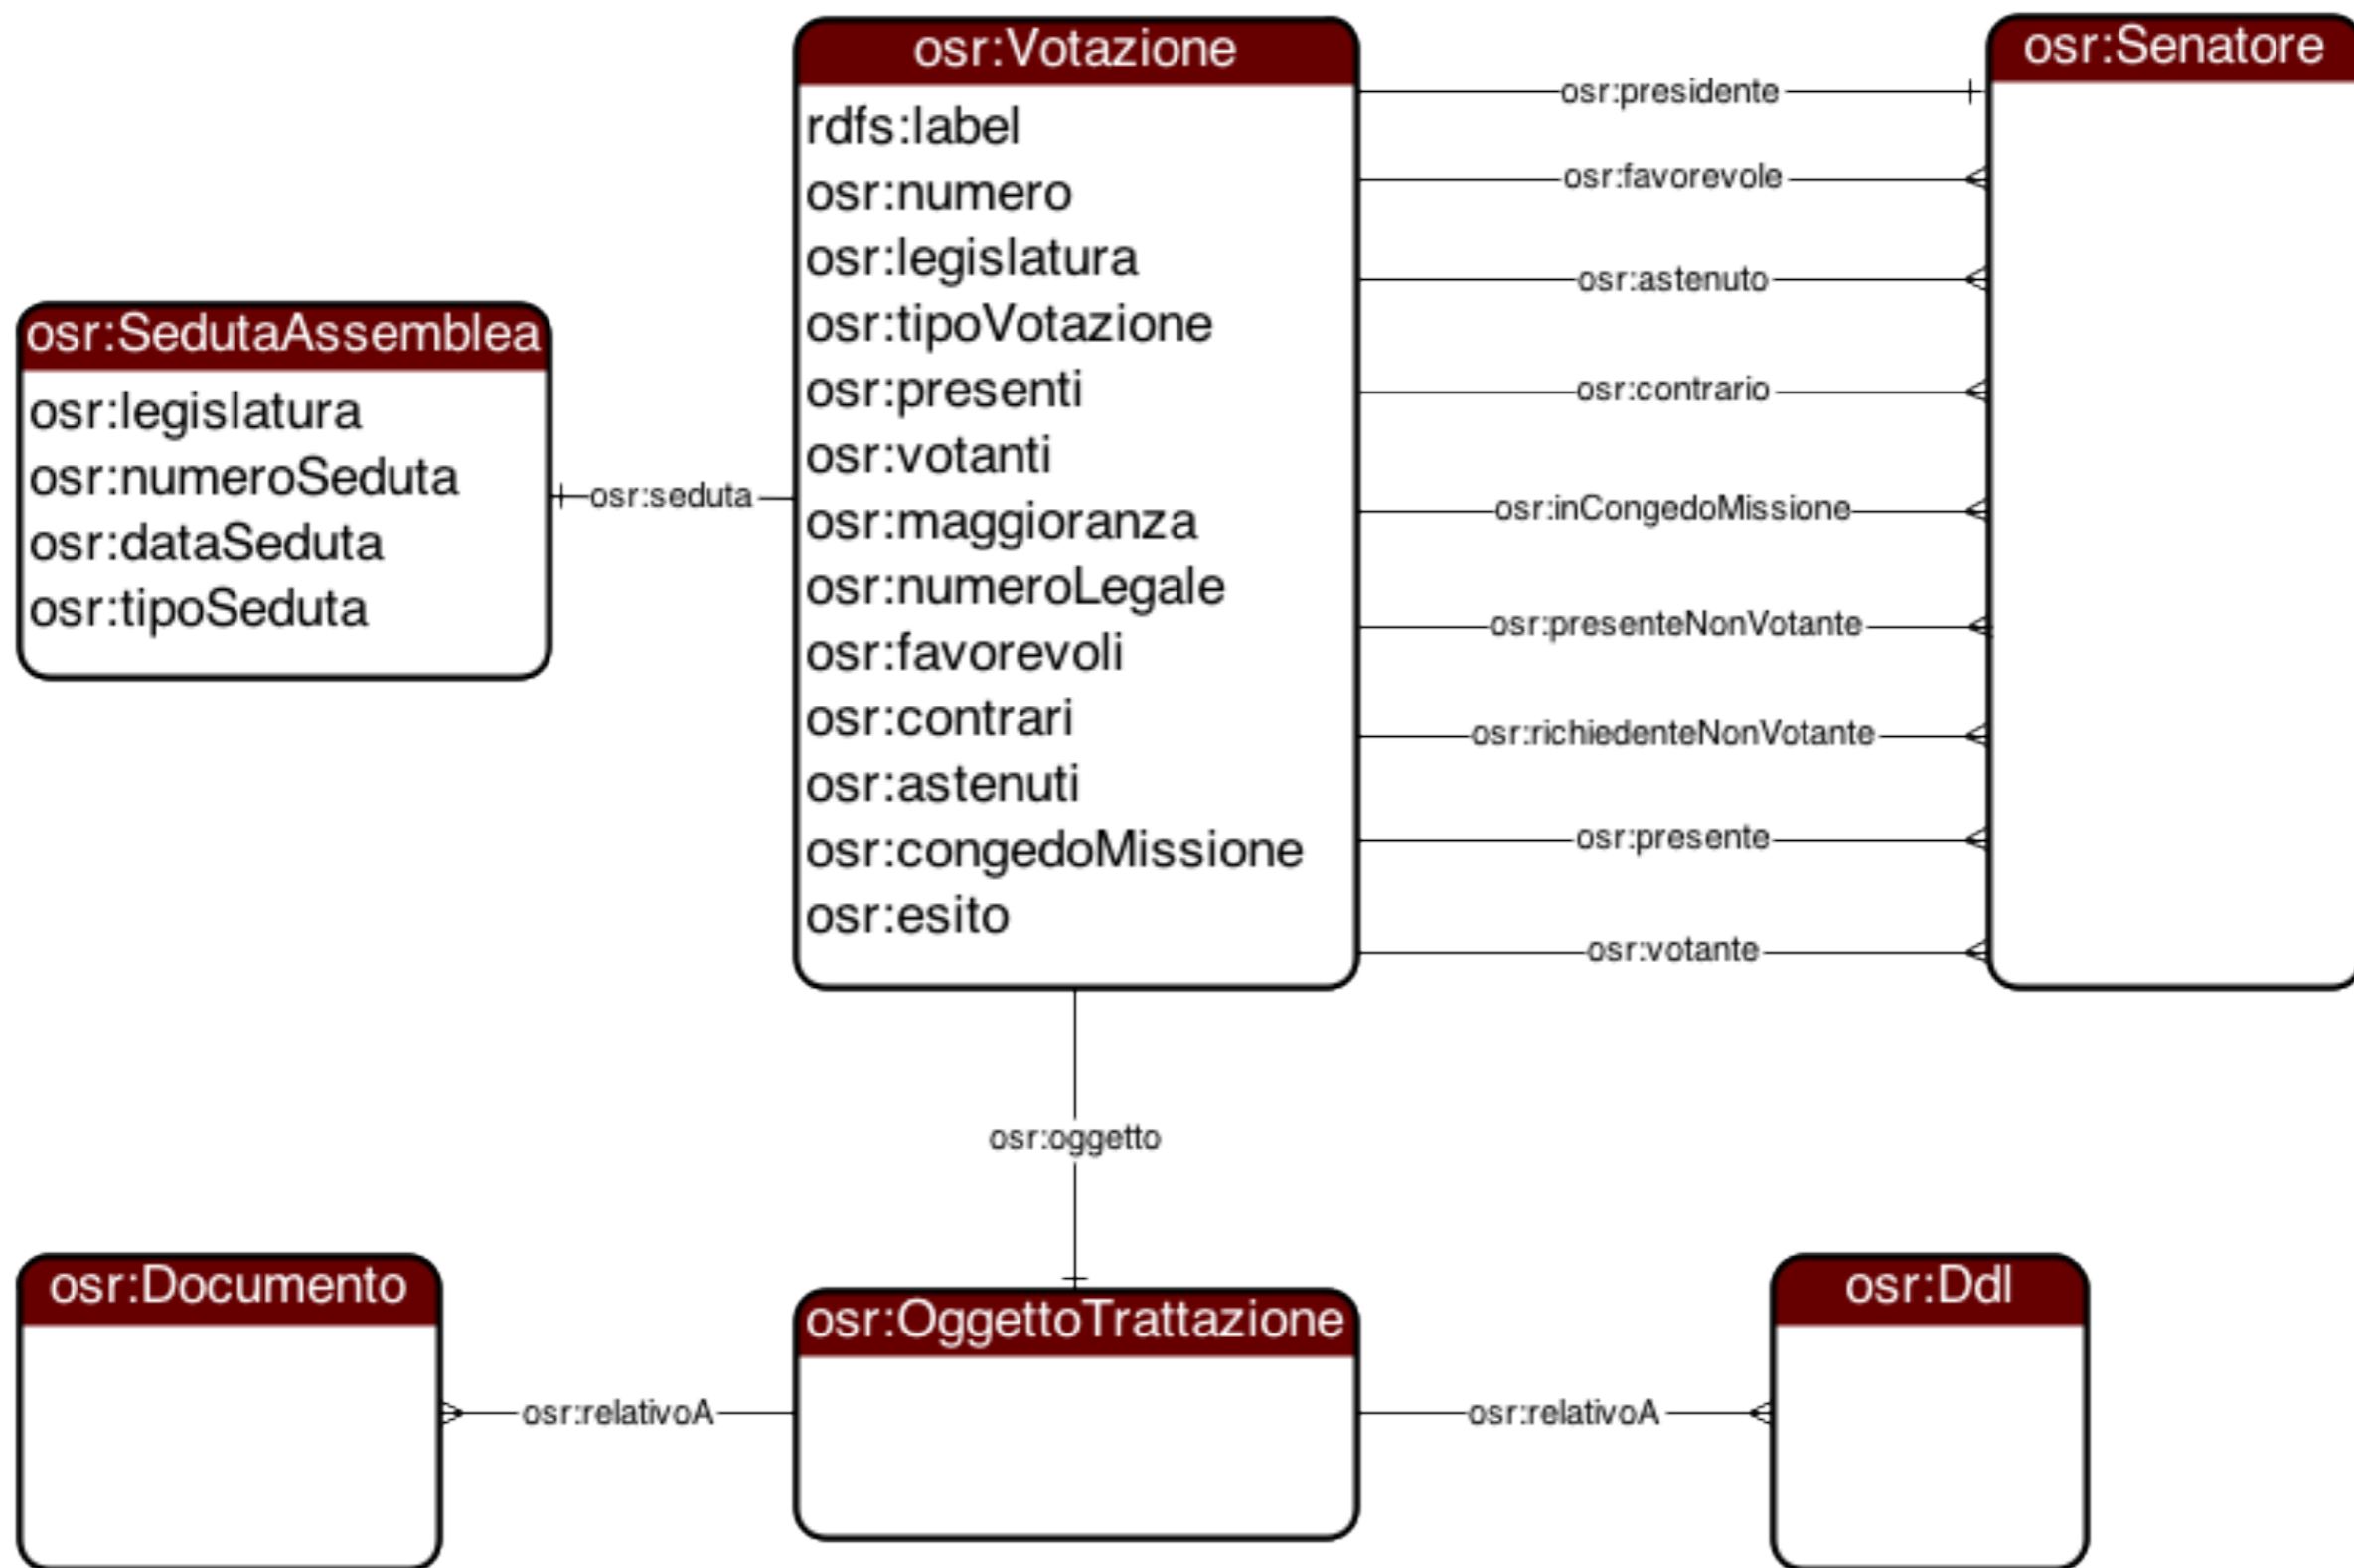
osr:Votazione
rdfs:label
osr:numero
osr:legislatura
osr:tipoVotazione
osr:presenti
osr:votanti
osr:maggioranza
osr:numeroLegale
osr:favorevoli
osr:contrari
osr:astenuti
osr:congedoMissione
osr:esito

osr:Senatore

osr:presidente
osr:favorevole
osr:astenuto
osr:contrario
osr:inCongedoMissione
osr:presenteNonVotante
osr:richiedenteNonVotante
osr:presente
osr:votante

osr:SedutaAssemblea
osr:legislatura
osr:numeroSeduta
osr:dataSeduta
osr:tipoSeduta

osr:seduta

osr:oggetto

osr:Documento

osr:relativoA

osr:OggettoTrattazione

osr:relativoA

osr:Ddl